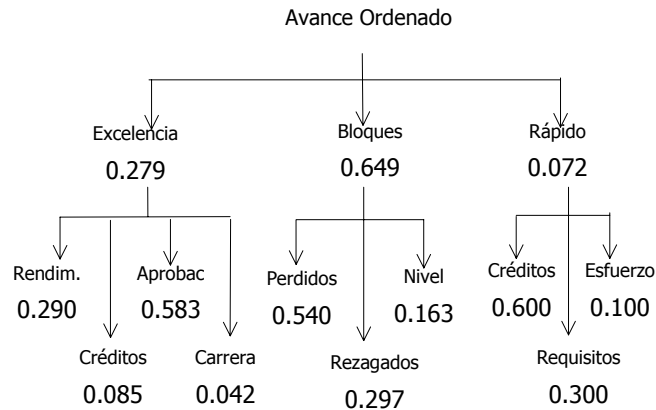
Avance Ordenado

Excelencia
0.279

Bloques
0.649

Rápido
0.072

Rendim.
0.290

Créditos
0.085

Aprobac
0.583

Carrera
0.042

Perdidos
0.540

Rezagados
0.297

Nivel
0.163

Créditos
0.600

Requisitos
0.300

Esfuerzo
0.100